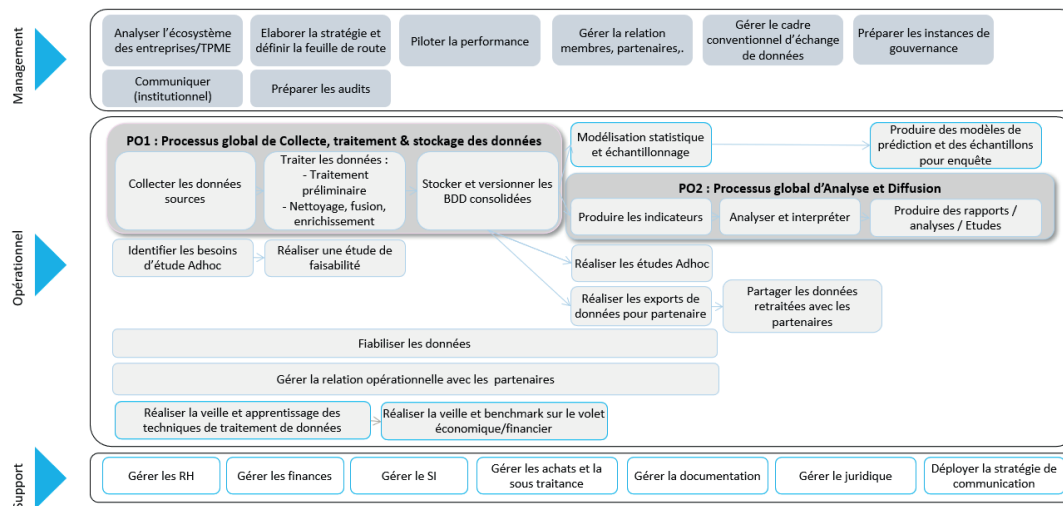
Management

Analyser l'écosystème des entreprises/TPME

Elaborer la stratégie et définir la feuille de route

Piloter la performance

Gérer la relation membres, partenaires,.

Gérer le cadre conventionnel d'échange de données

Préparer les instances de gouvernance

Communiquer (institutionnel)

Préparer les audits

Opérationnel

PO1 : Processus global de Collecte, traitement & stockage des données

Collecter les données sources

Traiter les données :
- Traitement préliminaire
- Nettoyage, fusion, enrichissement

Stocker et versionner les BDD consolidées

Modélisation statistique et échantillonnage

Produire des modèles de prédiction et des échantillons pour enquête

PO2 : Processus global d'Analyse et Diffusion

Produire les indicateurs

Analyser et interpréter

Produire des rapports / analyses / Etudes

Identifier les besoins d'étude Adhoc

Réaliser une étude de faisabilité

Réaliser les études Adhoc

Réaliser les exports de données pour partenaire

Partager les données retraitées avec les partenaires

Fiabiliser les données

Gérer la relation opérationnelle avec les partenaires

Réaliser la veille et apprentissage des techniques de traitement de données

Réaliser la veille et benchmark sur le volet économique/financier

Support

Gérer les RH

Gérer les finances

Gérer le SI

Gérer les achats et la sous traitance

Gérer la documentation

Gérer le juridique

Déployer la stratégie de communication